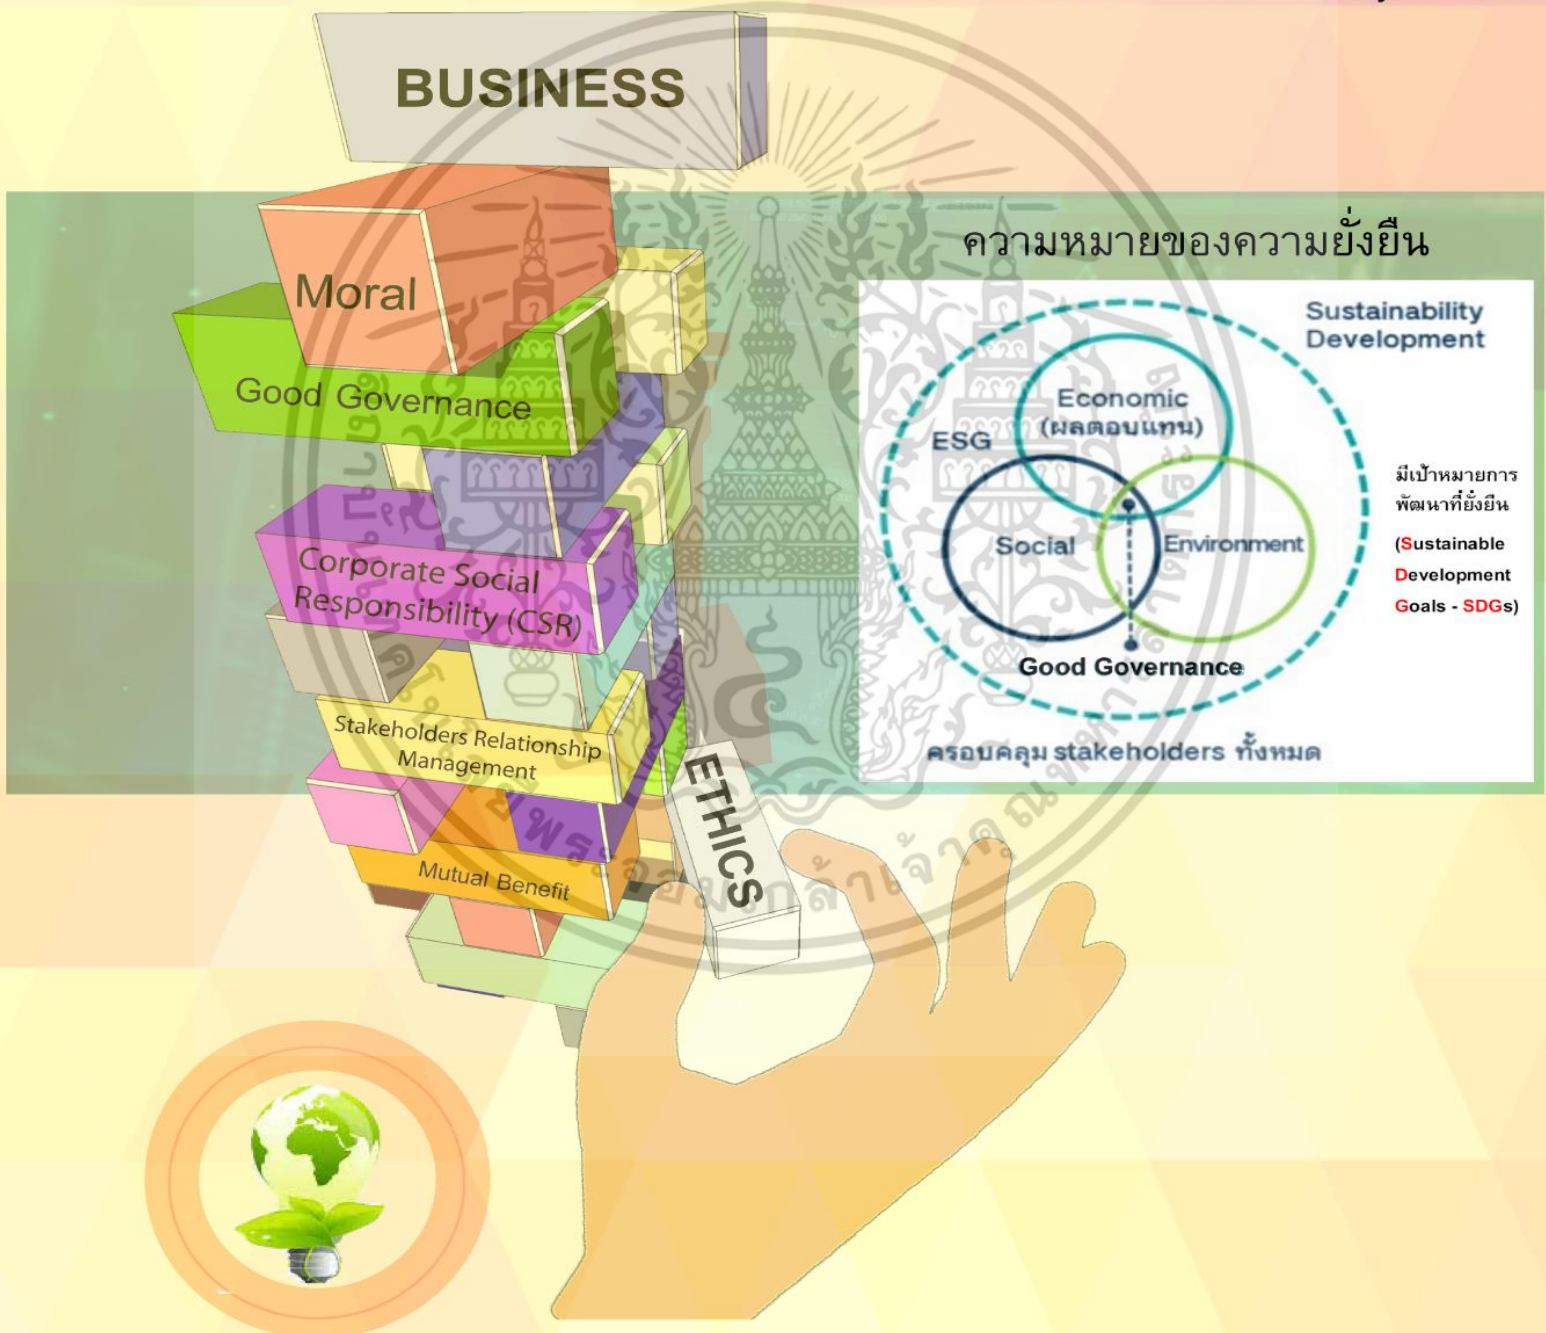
BUSINESS

Moral

Good Governance

Corporate Social Responsibility (CSR)

Stakeholders Relationship Management

Mutual Benefit

ETHICS

ความหมายของความยั่งยืน

Sustainability Development

ESG

Economic (ผลตอบแทน)

Social

Environment

Good Governance

มีเป้าหมายการพัฒนาที่ยั่งยืน

(Sustainable Development Goals - SDGs)

ครอบคลุม stakeholders ทั้งหมด